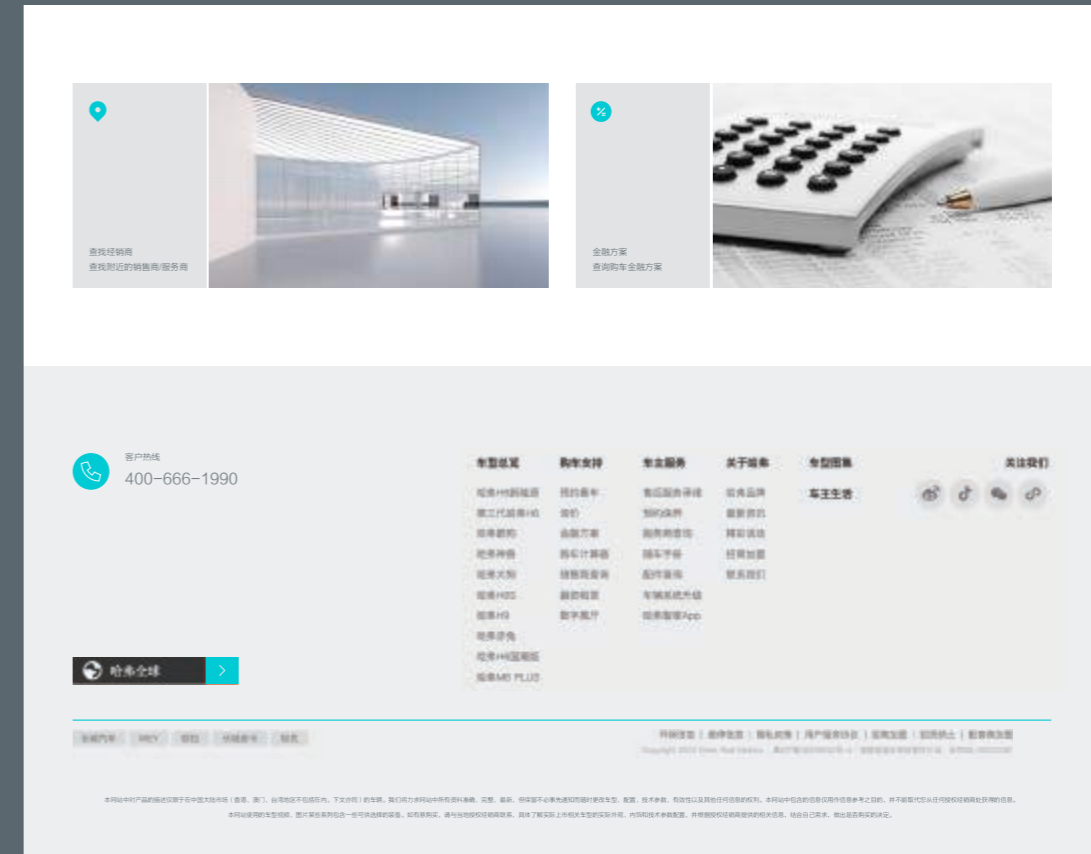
查找经销商
查找附近的销售商/服务商

金融方案
查询购车金融方案

客户热线
400-666-1990

车型巡览
哈弗H6新能源
第三代哈弗H6
哈弗猛龙
哈弗神兽
哈弗大狗
哈弗H6S
哈弗H9
哈弗赤兔
哈弗H6国潮版
哈弗M6 PLUS

购车支持
预约看车
询价
金融方案
购车计算器
经销商查询
新老置换
数字展厅

车主服务
售后服务保障
预约保养
服务商查询
用车手册
配件查询
车辆系统升级
哈弗智家App

关于哈弗
哈弗品牌
最新资讯
精彩活动
招商加盟
联系我们

专题图集
车主生活

关注我们

哈弗全球

长城汽车 WEY 欧拉 坦克 炮

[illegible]

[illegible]

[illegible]